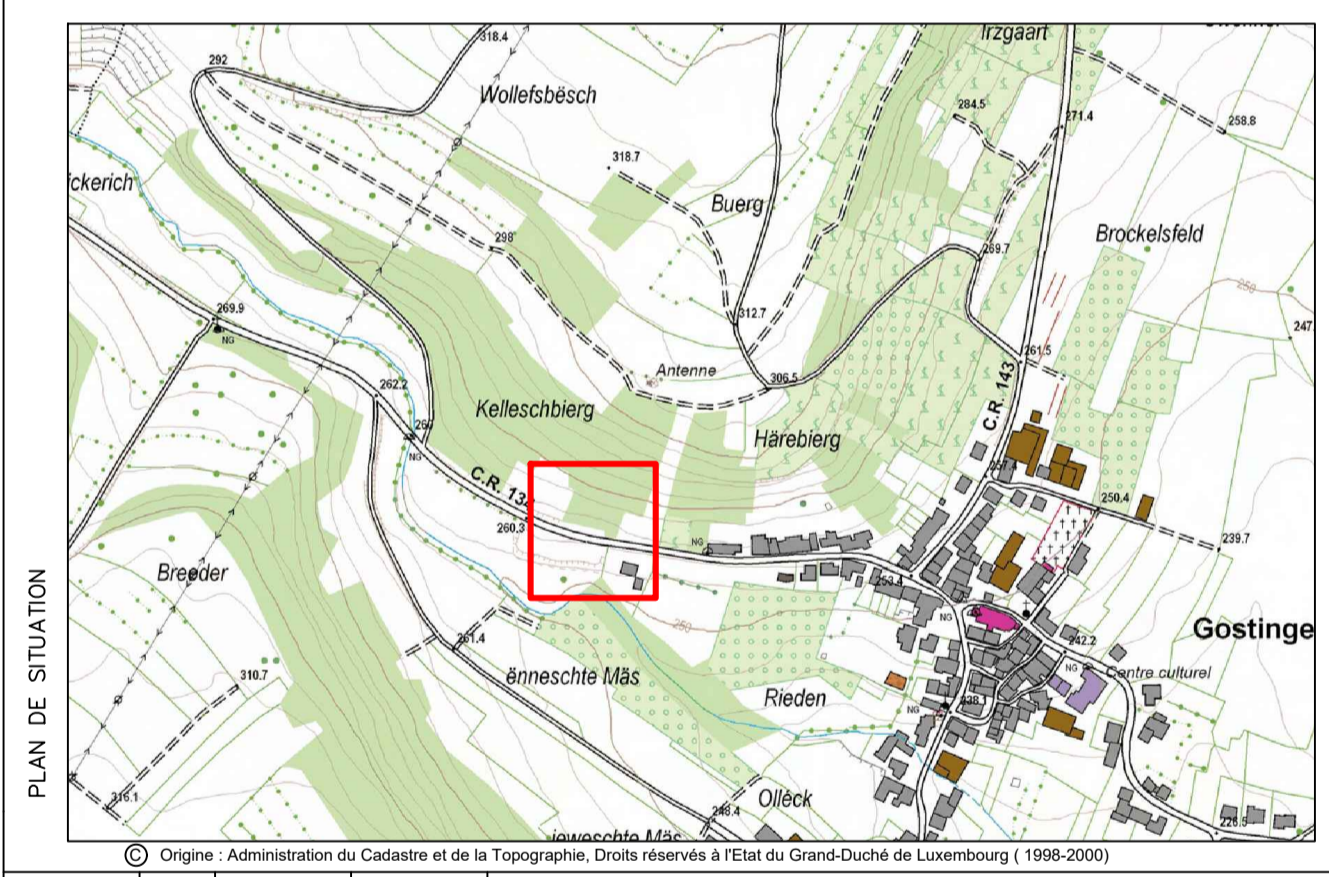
PLAN DE SITUATION

318.4
292
Wollefsbësch
Irzgaart
284.5
271.4
258.8
ickerich
318.7
Buerg
298
Brockelsfeld
269.7
312.7
250
247
269.9
NG
Antenne
306.5
261.5
C.R. 143
262.2
Kelleschbierg
Härebierg
26
NG
C.R. 132
257
250.4
260.3
239.7
Breeder
253.4
NG
Gostinge
261.4
242.2
250
310.7
ënneschte Mäs
NG
Centre culturel
Rieden
NG
238
316.1
248.4
Olleck
ieweschte Mäs
226.5

© Origine : Administration du Cadastre et de la Topographie, Droits réservés à l'Etat du Grand-Duché de Luxembourg ( 1998-2000)